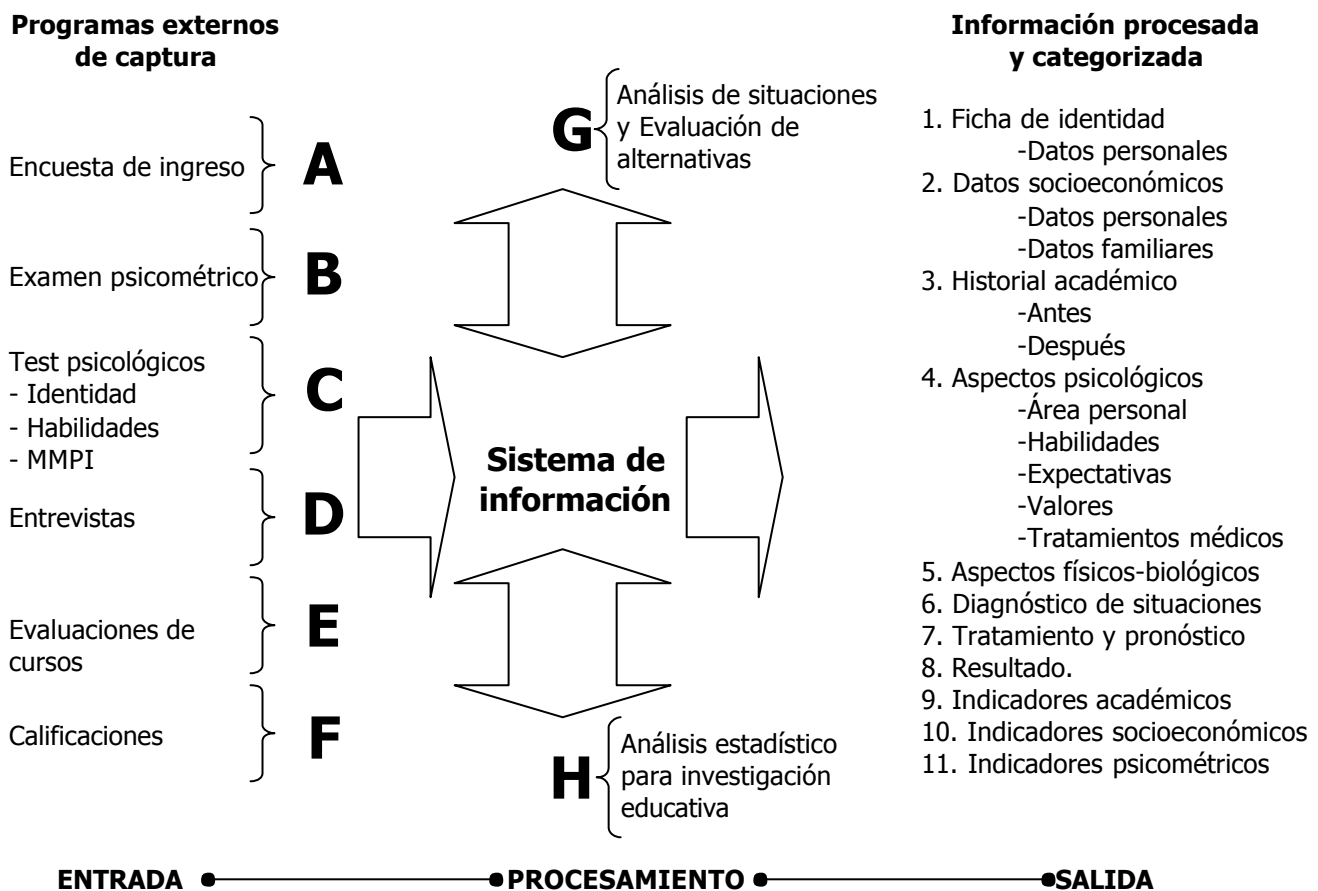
**Programas externos de captura**

Encuesta de ingreso A

Examen psicométrico B

Test psicológicos
- Identidad
- Habilidades
- MMPI
C

Entrevistas D

Evaluaciones de cursos E

Calificaciones F

G Análisis de situaciones y Evaluación de alternativas

**Sistema de información**

H Análisis estadístico para investigación educativa

**Información procesada y categorizada**

1. Ficha de identidad
-Datos personales
2. Datos socioeconómicos
-Datos personales
-Datos familiares
3. Historial académico
-Antes
-Después
4. Aspectos psicológicos
-Área personal
-Habilidades
-Expectativas
-Valores
-Tratamientos médicos
5. Aspectos físicos-biológicos
6. Diagnóstico de situaciones
7. Tratamiento y pronóstico
8. Resultado.
9. Indicadores académicos
10. Indicadores socioeconómicos
11. Indicadores psicométricos

**ENTRADA** **PROCESAMIENTO** **SALIDA**